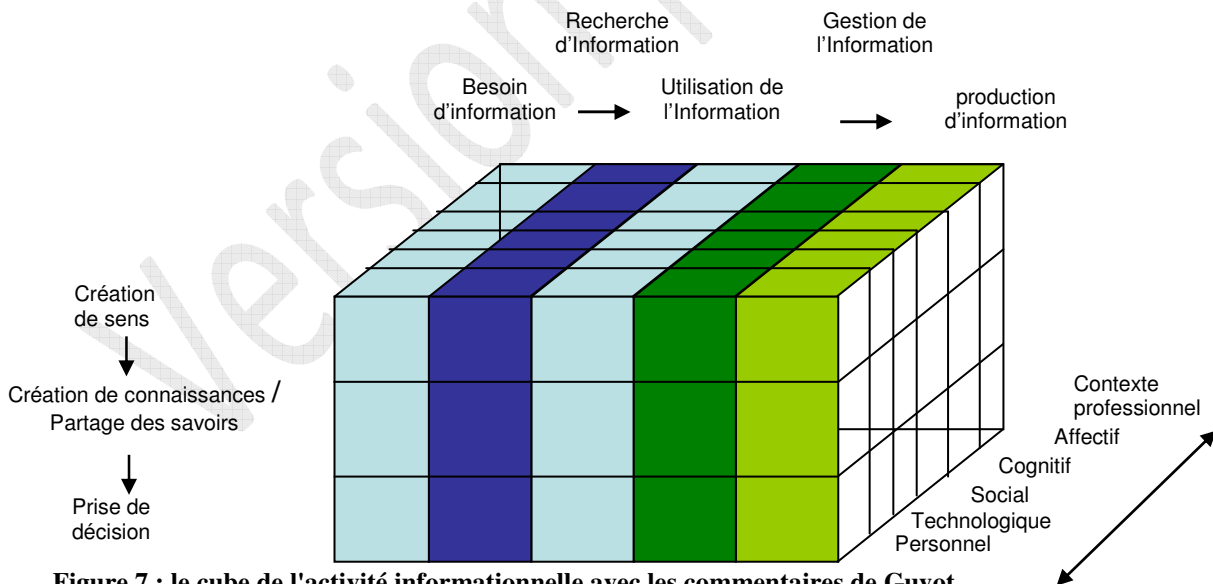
Recherche d'Information

Gestion de l'Information

Besoin d'information

Utilisation de l'Information

production d'information

Création de sens

Création de connaissances / Partage des savoirs

Prise de décision

Contexte professionnel

Affectif

Cognitif

Social

Technologique

Personnel

Figure 7 : le cube de l'activité informationnelle avec les commentaires de Guyot